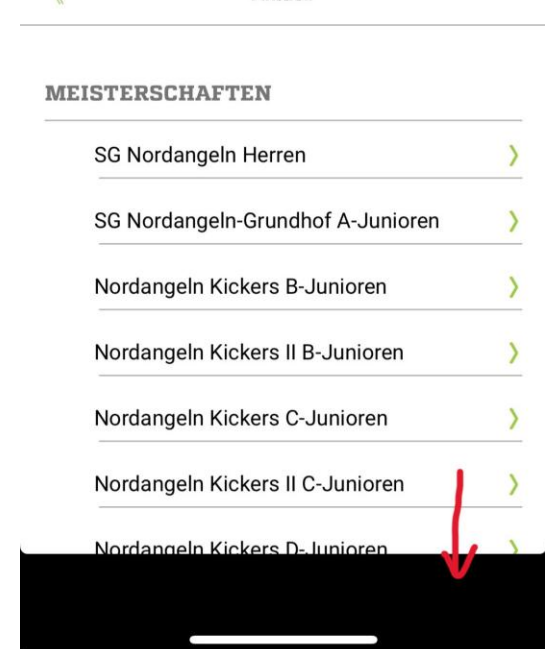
MEISTERSCHAFTEN

SG Nordangeln Herren

SG Nordangeln-Grundhof A-Junioren

Nordangeln Kickers B-Junioren

Nordangeln Kickers II B-Junioren

Nordangeln Kickers C-Junioren

Nordangeln Kickers II C-Junioren

Nordangeln Kickers D-Junioren